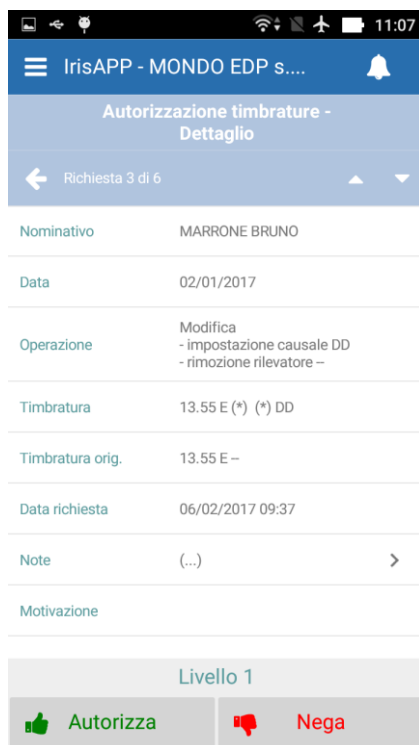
11:07

IrisAPP - MONDO EDP s....

Autorizzazione timbrature - Dettaglio

Richiesta 3 di 6

| | |
|---|---|
| Nominativo | MARRONE BRUNO |
| Data | 02/01/2017 |
| Operazione | Modifica<br>- impostazione causale DD<br>- rimozione rilevatore -- |
| Timbratura | 13.55 E (*) (*) DD |
| Timbratura orig. | 13.55 E -- |
| Data richiesta | 06/02/2017 09:37 |
| Note | (...) |
| Motivazione | |

Livello 1

Autorizza

Nega